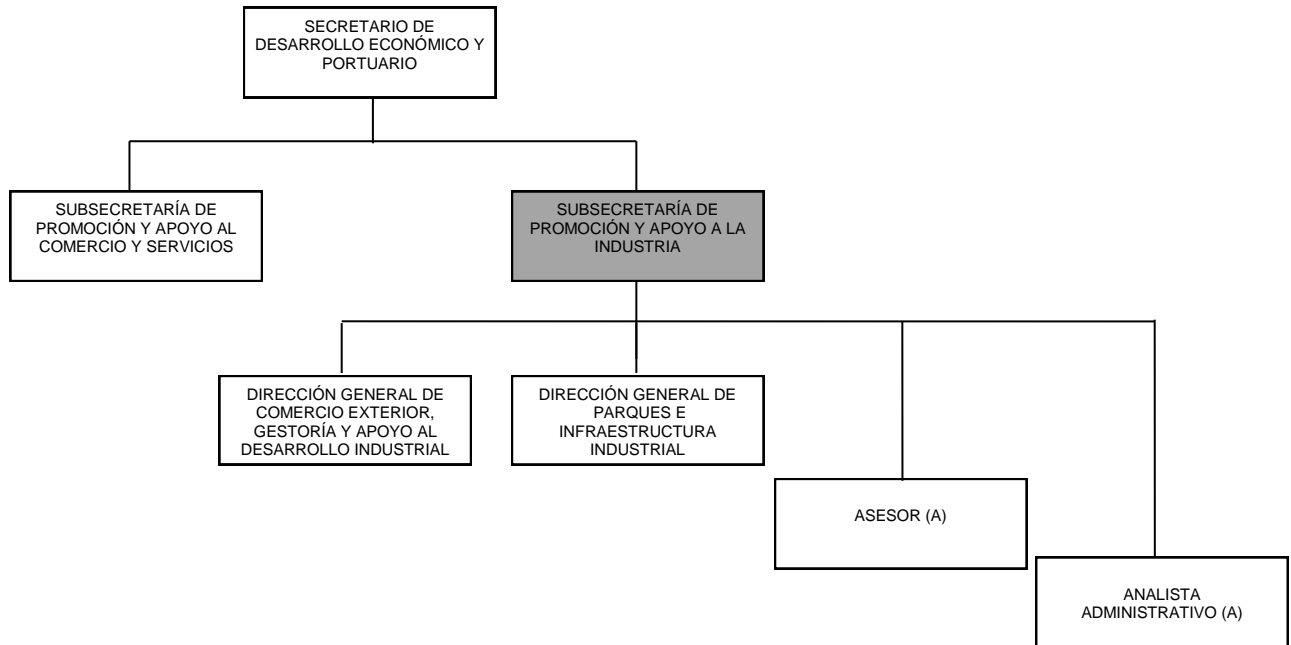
SECRETARIO DE DESARROLLO ECONÓMICO Y PORTUARIO

SUBSECRETARÍA DE PROMOCIÓN Y APOYO AL COMERCIO Y SERVICIOS

SUBSECRETARÍA DE PROMOCIÓN Y APOYO A LA INDUSTRIA

DIRECCIÓN GENERAL DE COMERCIO EXTERIOR, GESTORÍA Y APOYO AL DESARROLLO INDUSTRIAL

DIRECCIÓN GENERAL DE PARQUES E INFRAESTRUCTURA INDUSTRIAL

ASESOR (A)

ANALISTA ADMINISTRATIVO (A)